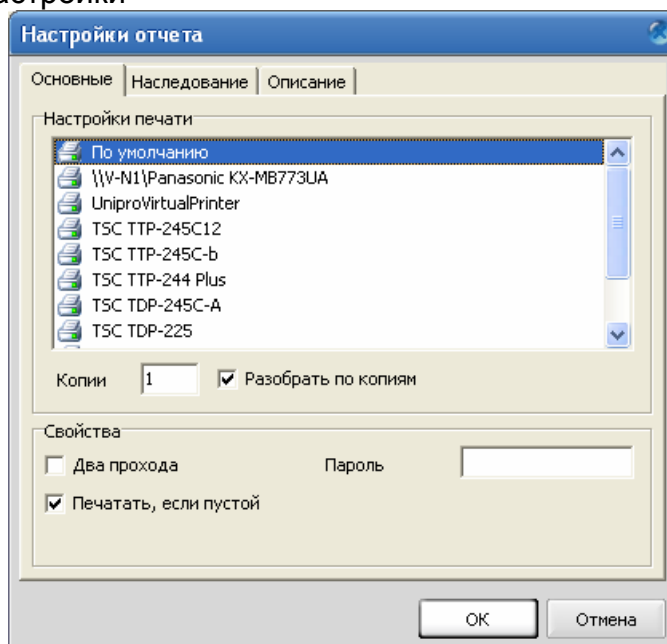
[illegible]астройки

Настройки отчета

Основные | Наследование | Описание

Настройки печати

По умолчанию
\\V-N1\Panasonic KX-MB773UA
UniproVirtualPrinter
TSC TTP-245C12
TSC TTP-245C-b
TSC TTP-244 Plus
TSC TDP-245C-A
TSC TDP-225

Копии 1 ☑ Разобрать по копиям

Свойства

☐ Два прохода
Пароль
☑ Печатать, если пустой

OK
Отмена